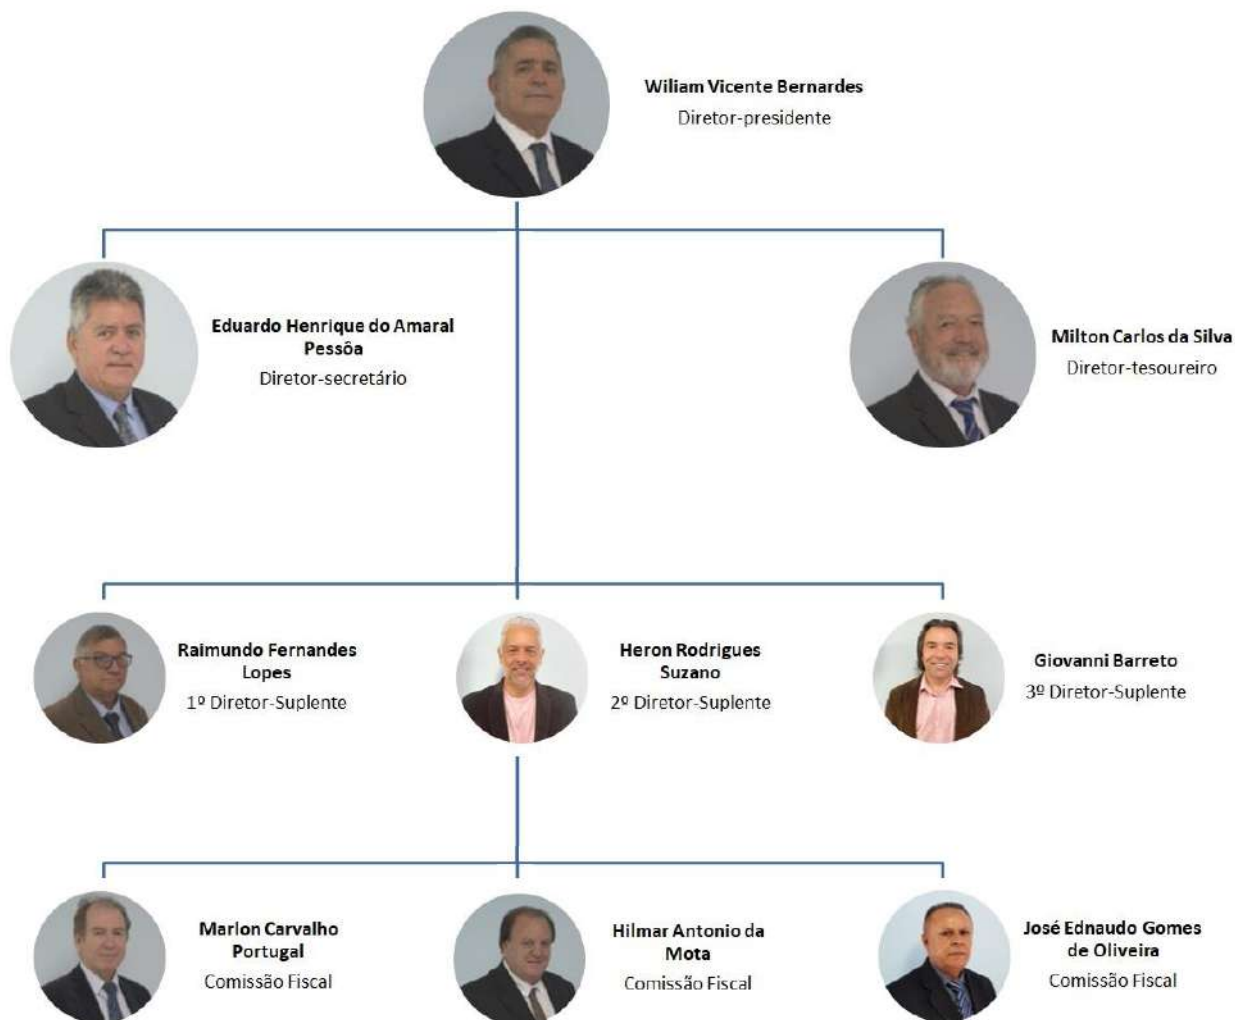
Wiliam Vicente Bernardes
Diretor-presidente

Eduardo Henrique do Amaral Pessôa
Diretor-secretário

Milton Carlos da Silva
Diretor-tesoureiro

Raimundo Fernandes Lopes
1º Diretor-Suplente

Heron Rodrigues Suzano
2º Diretor-Suplente

Giovanni Barreto
3º Diretor-Suplente

Marlon Carvalho Portugal
Comissão Fiscal

Hilmar Antonio da Mota
Comissão Fiscal

José Ednaudo Gomes de Oliveira
Comissão Fiscal